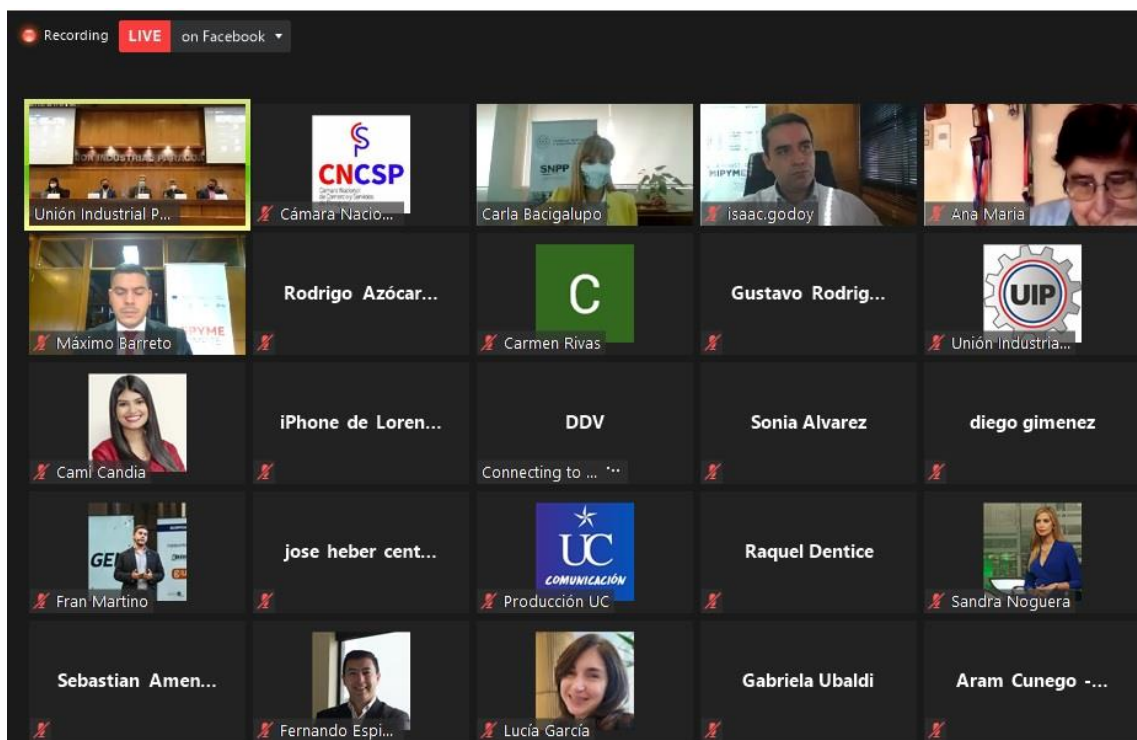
Recording LIVE on Facebook

UNIÓN INDUSTRIAL PARAGUAYA
Unión Industrial P...

CNCSP
Cámara Nacional de Comercio y Servicios
Cámara Nacio...

SNPP
Carla Bacigalupo

MIPYMES
isaac.godoy

Ana Maria

MIPYME
Máximo Barreto

Rodrigo Azócar...

C
Carmen Rivas

Gustavo Rodrig...

UIP
Unión Industria...

Cami Candia

iPhone de Loren...

DDV
Connecting to ...

Sonia Alvarez

diego gimenez

GE
Fran Martino

jose heber cent...

UC
COMUNICACIÓN
Producción UC

Raquel Dentice

Sandra Noguera

Sebastian Amen...

Fernando Espi...

Lucía García

Gabriela Ubaldi

Aram Cunego -...